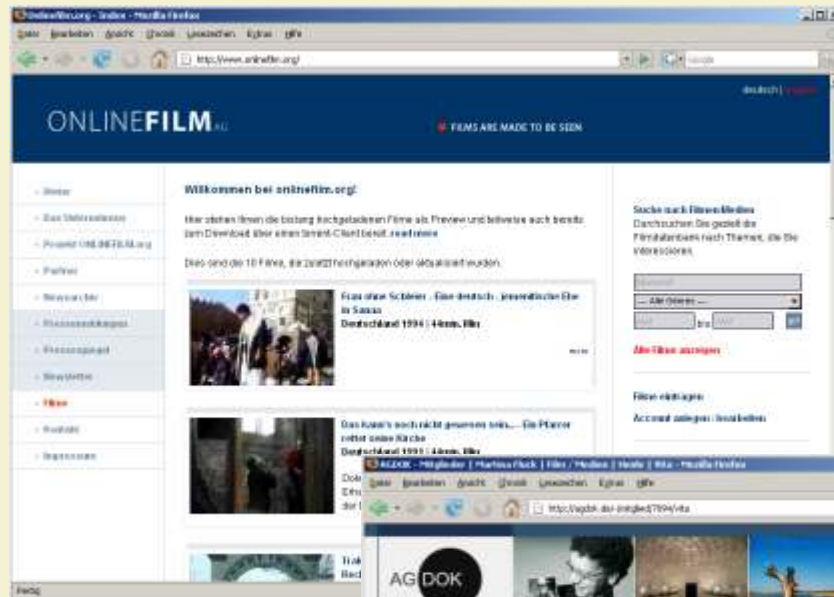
Onlinefilm.org - Index - Mozilla Firefox

Datei Bearbeiten Ansicht Chronik Lesezeichen Extras Hilfe

http://www.onlinefilm.org/

deutsch | english

ONLINEFILM.AG

FILMS ARE MADE TO BE SEEN

Home

Das Unternehmen

Projekt ONLINEFILM.org

Partner

Newsarchiv

Pressemitteilungen

Pressespiegel

Newsletter

Filme

Kontakt

Impressum

Willkommen bei onlinefilm.org!

Hier stehen Ihnen die bislang hochgeladenen Filme als Preview und teilweise auch bereits zum Download über einen Torrent-Client bereit. read more

Dies sind die 10 Filme, die zuletzt hochgeladen oder aktualisiert wurden.

Frau ohne Schleier - Eine deutsch - jemenitische Ehe in Sanaa

Deutschland 1994 | 44min. film

more

Das kann's noch nicht gewesen sein... - Ein Pfarrer rettet seine Kirche

Deutschland 1995 | 44min. film

Suche nach Filmen/Medien

Durchsuchen Sie gezielt die Filmdatenbank nach Themen, die Sie interessieren.

--- Alle Genres ---

bis

Alle Filme anzeigen

Filme eintragen

Account anlegen / bearbeiten

AGDOK - Mitglieder | Martina Fluck | Film / Medien | Heute | Vita - Mozilla Firefox

Datei Bearbeiten Ansicht Chronik Lesezeichen Extras Hilfe

http://agdok.de/-mitglied/7694/vita

AG DOK

Fertig